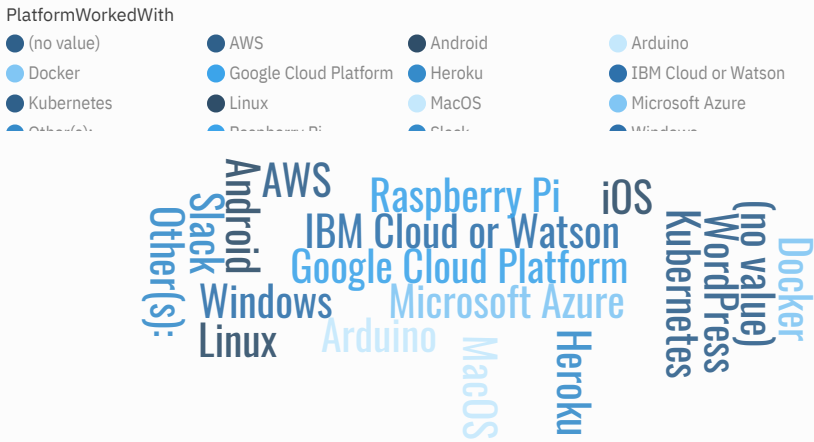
PlatformWorkedWith

(no value)
AWS
Android
Arduino
Docker
Google Cloud Platform
Heroku
IBM Cloud or Watson
Kubernetes
Linux
MacOS
Microsoft Azure
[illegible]
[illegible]
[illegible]
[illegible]

Other(s):
Slack
Android
AWS
Raspberry Pi
iOS
IBM Cloud or Watson
Google Cloud Platform
Windows
Microsoft Azure
Linux
Arduino
MacOS
Heroku
Kubernetes
WordPress
(no value)
Docker